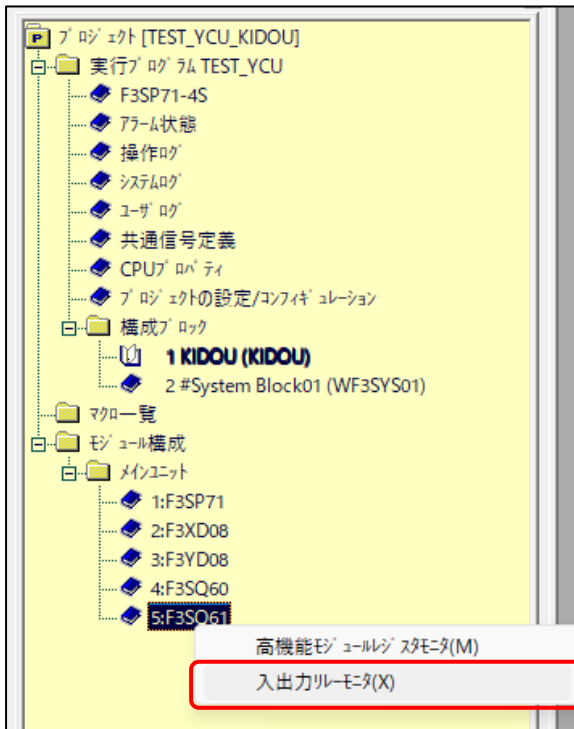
ﾌﾟﾛｼﾞｪｸﾄ [TEST_YCU_KIDOU]
実行ﾌﾟﾛｸﾞﾗﾑ TEST_YCU
F3SP71-4S
ｱﾗｰﾑ状態
操作ﾛｸﾞ
ｼｽﾃﾑﾛｸﾞ
ﾕｰｻﾞﾛｸﾞ
共通信号定義
CPUﾌﾟﾛﾊﾟﾃｨ
ﾌﾟﾛｼﾞｪｸﾄの設定/ｺﾝﾌｨｷﾞｭﾚｰｼｮﾝ
構成ﾌﾞﾛｯｸ
1 KIDOU (KIDOU)
2 #System Block01 (WF3SYS01)
ﾏｸﾛ一覧
ﾓｼﾞｭｰﾙ構成
ﾒｲﾝﾕﾆｯﾄ
1:F3SP71
2:F3XD08
3:F3YD08
4:F3SQ60
5:F3SQ61
高機能ﾓｼﾞｭｰﾙﾚｼﾞｽﾀﾓﾆﾀ(M)
入出力ﾘﾚｰﾓﾆﾀ(X)